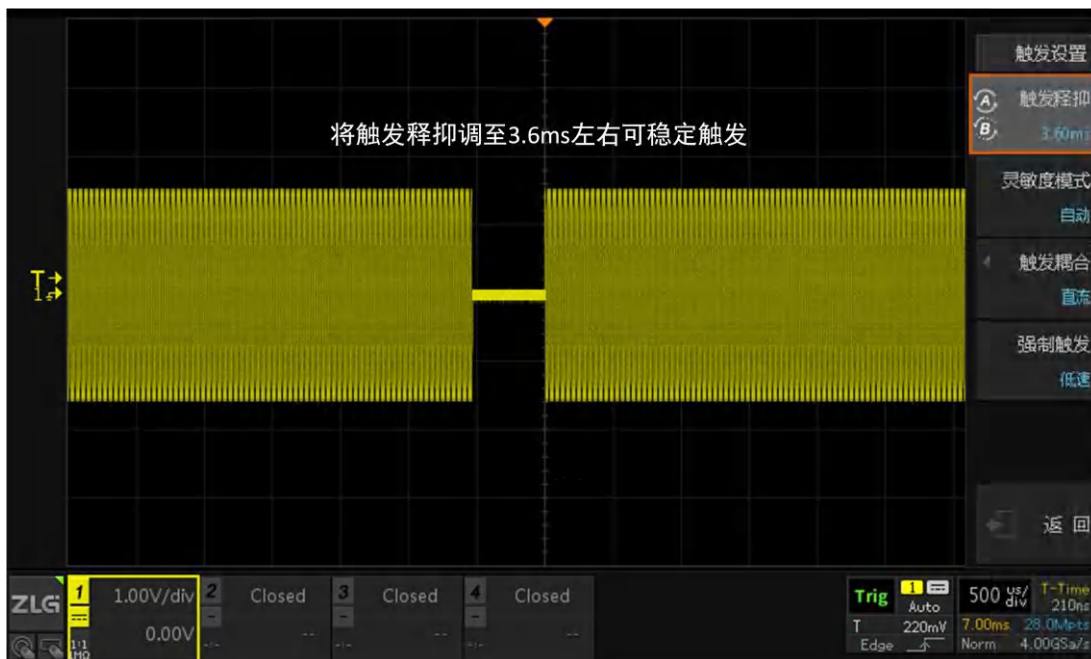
将触发释抑调至3.6ms左右可稳定触发

T

触发设置

A 触发释抑
B 3.60m

灵敏度模式
自动

触发耦合
直流

强制触发
低速

返回

ZLG

1 1.00V/div 0.00V 1:1 MΩ

2 Closed --

3 Closed --

4 Closed --

Trig 1 Auto T 220mV Edge

500 us/div 7.00ms Norm

T-Time 210ns 28.0Mpts 4.00GSa/s